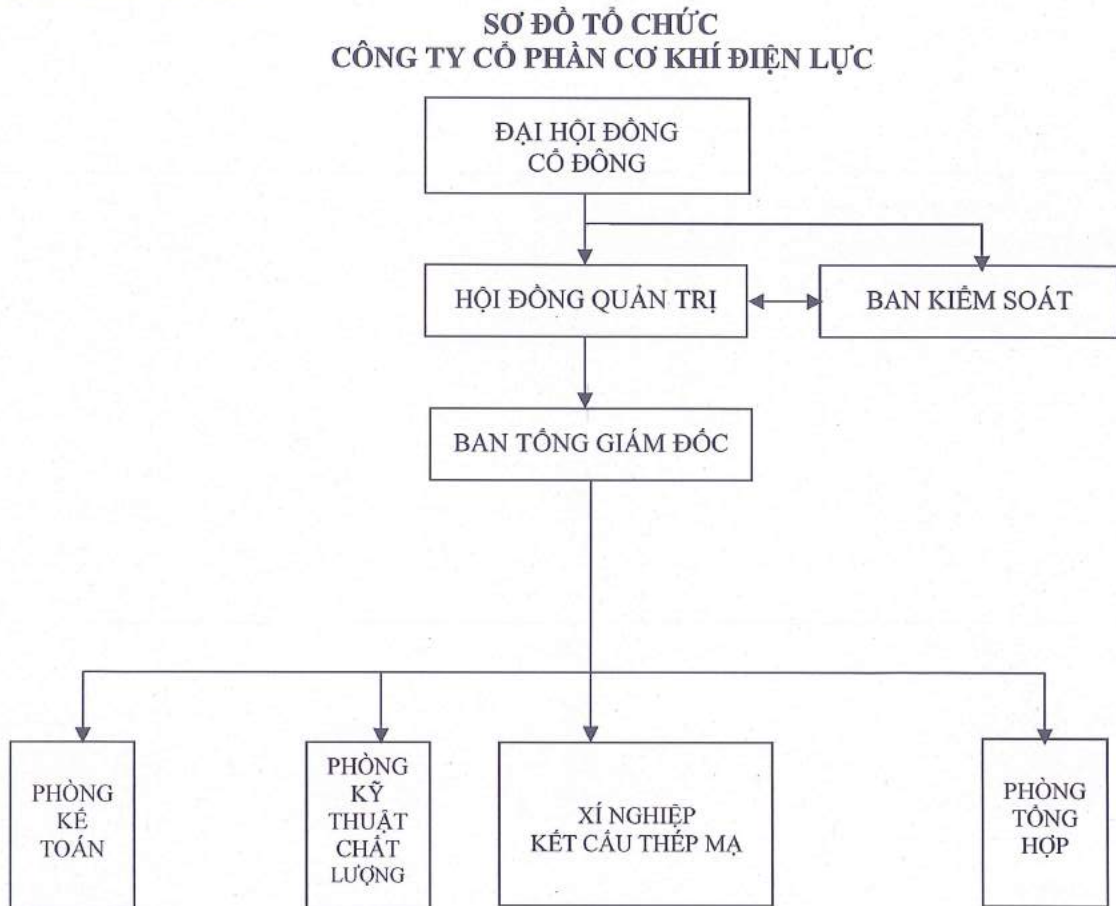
SƠ ĐỒ TỔ CHỨC
CÔNG TY CỔ PHẦN CƠ KHÍ ĐIỆN LỰC

ĐẠI HỘI ĐỒNG CỔ ĐÔNG

HỘI ĐỒNG QUẢN TRỊ

BAN KIỂM SOÁT

BAN TỔNG GIÁM ĐỐC

PHÒNG KẾ TOÁN

PHÒNG KỸ THUẬT CHẤT LƯỢNG

XÍ NGHIỆP KẾT CẤU THÉP MẠ

PHÒNG TỔNG HỢP